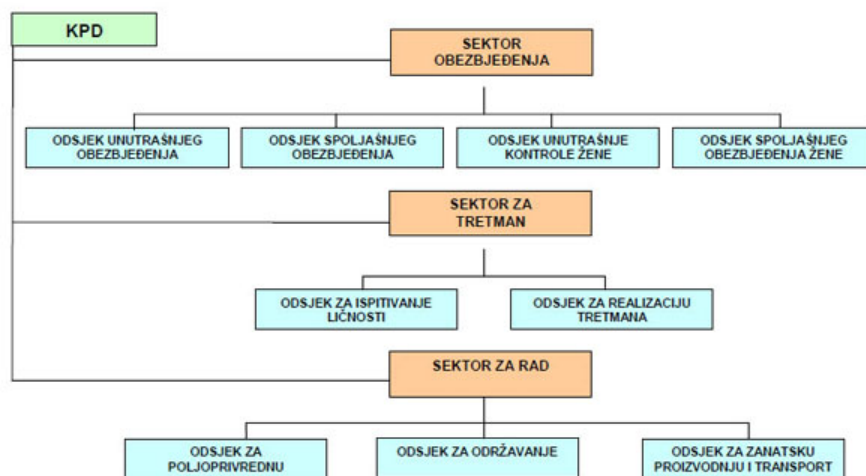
KPD

SEKTOR OBEZBJEĐENJA

ODSJEK UNUTRAŠNJEG OBEZBJEĐENJA

ODSJEK SPOLJAŠNJEG OBEZBJEĐENJA

ODSJEK UNUTRAŠNJE KONTROLE ŽENE

ODSJEK SPOLJAŠNJEG OBEZBJEĐENJA ŽENE

SEKTOR ZA TRETMAN

ODSJEK ZA ISPITIVANJE LIČNOSTI

ODSJEK ZA REALIZACIJU TRETMANA

SEKTOR ZA RAD

ODSJEK ZA POLJOPRIVREDNU

ODSJEK ZA ODRŽAVANJE

ODSJEK ZA ZANATSKU PROIZVODNJU I TRANSPORT